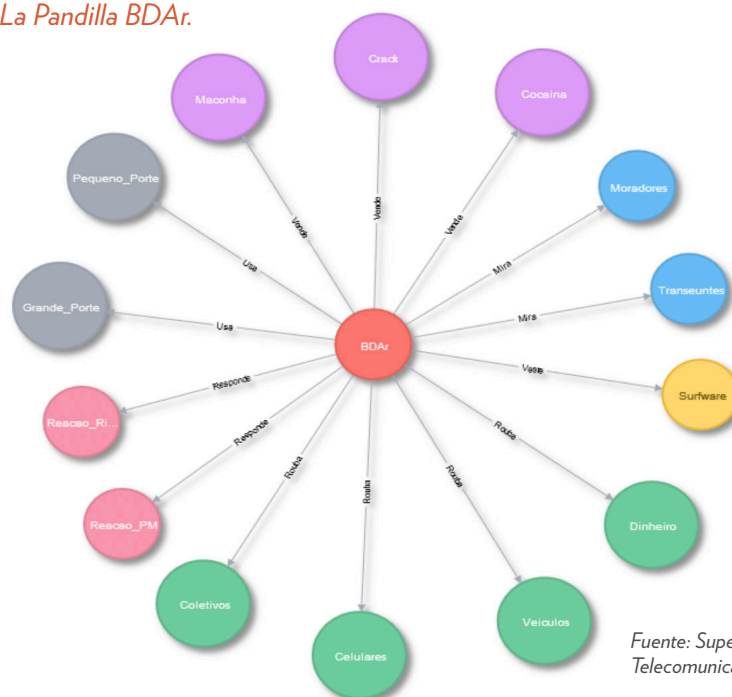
La Pandilla BDAr.

Crack

Maconha

Cocaina

Pequeno_Porte

Moradores

Vende

Vende

Vende

Usa

Mira

Transeuntes

Grande_Porte

Usa

Mira

BDAr

Responde

Veste

Surfware

Reacao_Ri...

Responde

Rouba

Rouba

Rouba

Rouba

Reacao_PM

Dinheiro

Coletivos

Veiculos

Celulares

Fuente: Supe
Telecomunica